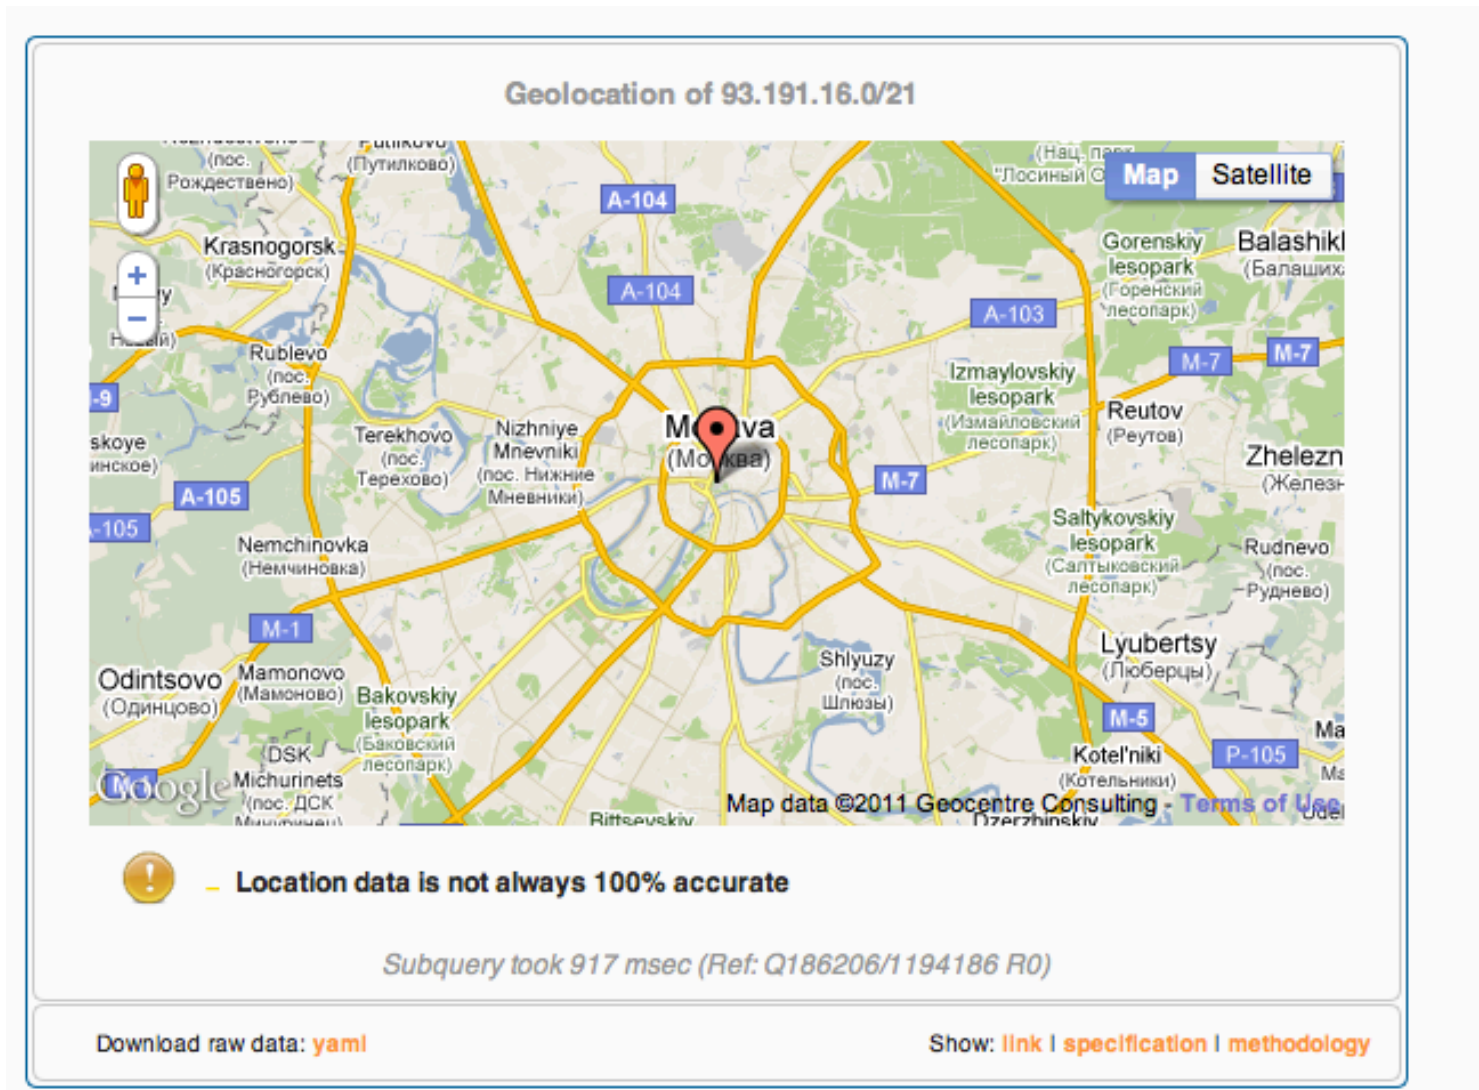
Geolocation of 93.191.16.0/21

Map Satellite

+
−

(пос. Рождествено)
(Путилково)
A-104
A-104
Krasnogorsk (Красногорск)
Rublevo (пос. Рублево)
Terekhovo (пос. Терехово)
Nizhniye Mnevniki (пос. Нижние Мневники)
skoye
A-105
-105
-9
Nemchinovka (Немчиновка)
M-1
Odintsovo (Одинцово)
Mamonovo (Мамоново)
Bakovskiy lesopark (Баковский лесопарк)
DSK Michurinets (пос. ДСК
M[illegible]va (Мо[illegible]ква)
(Нац. парк "Лосиный О
Gorenskiy lesopark (Горенский лесопарк)
Balashikh (Балаших
A-103
M-7
M-7
M-7
Izmaylovskiy lesopark (Измайловский лесопарк)
Reutov (Реутов)
Zhelezn (Желез
Saltykovskiy lesopark (Салтыковский лесопарк)
Rudnevo (пос. Руднево)
Lyubertsy (Люберцы)
Shlyuzy (пос. Шлюзы)
M-5
Kotel'niki (Котельники)
P-105
Ma
Biryulevskiy
Dzerzhinskiy
Google
Map data ©2011 Geocentre Consulting - Terms of Use

Location data is not always 100% accurate

Subquery took 917 msec (Ref: Q186206/1194186 R0)

Download raw data: yaml

Show: link | specification | methodology